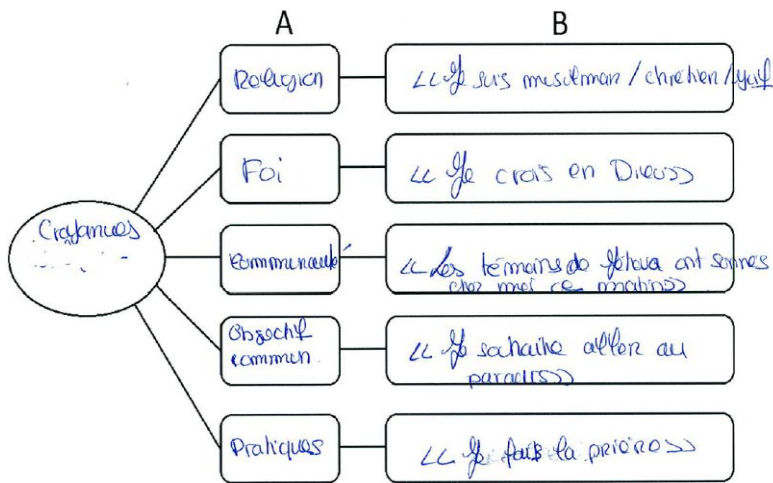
A

B

Croyances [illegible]

Religion

« Je suis musulman / chretien / juif

Foi

« Je crois en Dieu »

Communauté

« Les témoins de Jehova ont sonnés chez moi ce matin »

Objectif commun

« Je souhaite aller au paradis »

Pratiques

« Je fais la prière »